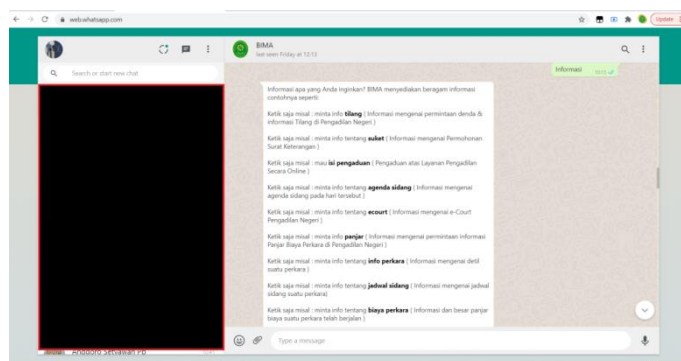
web.whatsapp.com

Update

Search or start new chat

BIMA
last seen Friday at 12:13

Informasi 12:13

Informasi apa yang Anda inginkan? BIMA menyediakan beragam informasi contohnya seperti:

Ketik saja misal : minta info **tilang** ( Informasi mengenai permintaan denda & Informasi Tilang di Pengadilan Negeri )

Ketik saja misal : minta info tentang **suket** ( Informasi mengenai Permohonan Surat Keterangan )

Ketik saja misal : mau **isi pengaduan** ( Pengaduan atas Layanan Pengadilan Secara Online )

Ketik saja misal : minta info tentang **agenda sidang** ( Informasi mengenai agenda sidang pada hari tersebut )

Ketik saja misal : minta info tentang **ecourt** ( Informasi mengenai e-Court Pengadilan Negeri )

Ketik saja misal : minta info tentang **panjar** ( Informasi mengenai permintaan Informasi Panjar Biaya Perkara di Pengadilan Negeri )

Ketik saja misal : minta info tentang **info perkara** ( Informasi mengenai detil suatu perkara )

Ketik saja misal : minta info tentang **jadwal sidang** ( Informasi mengenai jadwal sidang suatu perkara)

Ketik saja misal : minta info tentang **biaya perkara** ( Informasi dan besar panjar biaya suatu perkara telah berjalan )

Anggoro Setiawan Pd

Type a message